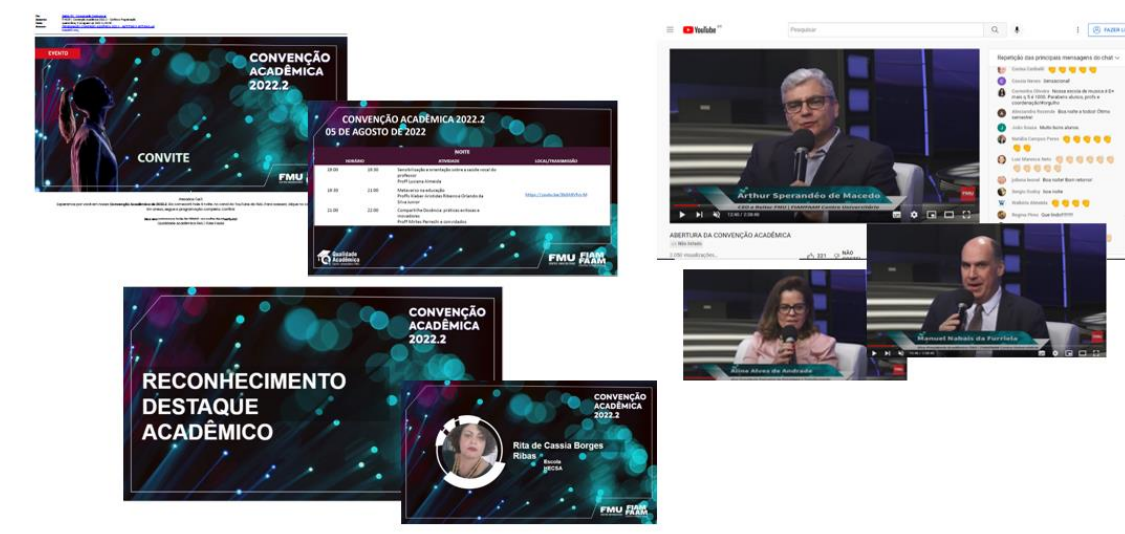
EVENTO

CONVENÇÃO ACADÊMICA 2022.2

CONVITE

FMU

CONVENÇÃO ACADÊMICA 2022.2
05 DE AGOSTO DE 2022

NOITE

| HORÁRIO | | ATIVIDADES | LOCAL/TRANSMISSÃO |
|---|---|---|---|
| 19:00 | 19:30 | Sensibilização e orientação sobre a saúde vocal do professor Prof.ª Luciana Almeida | |
| 19:30 | 21:00 | Metaverso na educação Prof.ª Kleber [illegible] Orlando da Silva Junior | https://youtu.be/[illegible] |
| 21:00 | 22:00 | Compartilha Docência: práticas exitosas e inovadoras Prof.ª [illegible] e convidados | |

Qualidade Acadêmica

FMU FIAM FAAM

CONVENÇÃO ACADÊMICA 2022.2

RECONHECIMENTO DESTAQUE ACADÊMICO

CONVENÇÃO ACADÊMICA 2022.2

Rita de Cassia Borges Ribas

Escola ECSA

FMU FIAM FAAM

YouTube

Pesquisar

FAZER LOGIN

Repetição das principais mensagens do chat

Arthur Sperandéo de Macedo

ABERTURA DA CONVENÇÃO ACADÊMICA

Não listado

221

NÃO

Aline Alves de Andrade

Manuel Nabais da Furriela